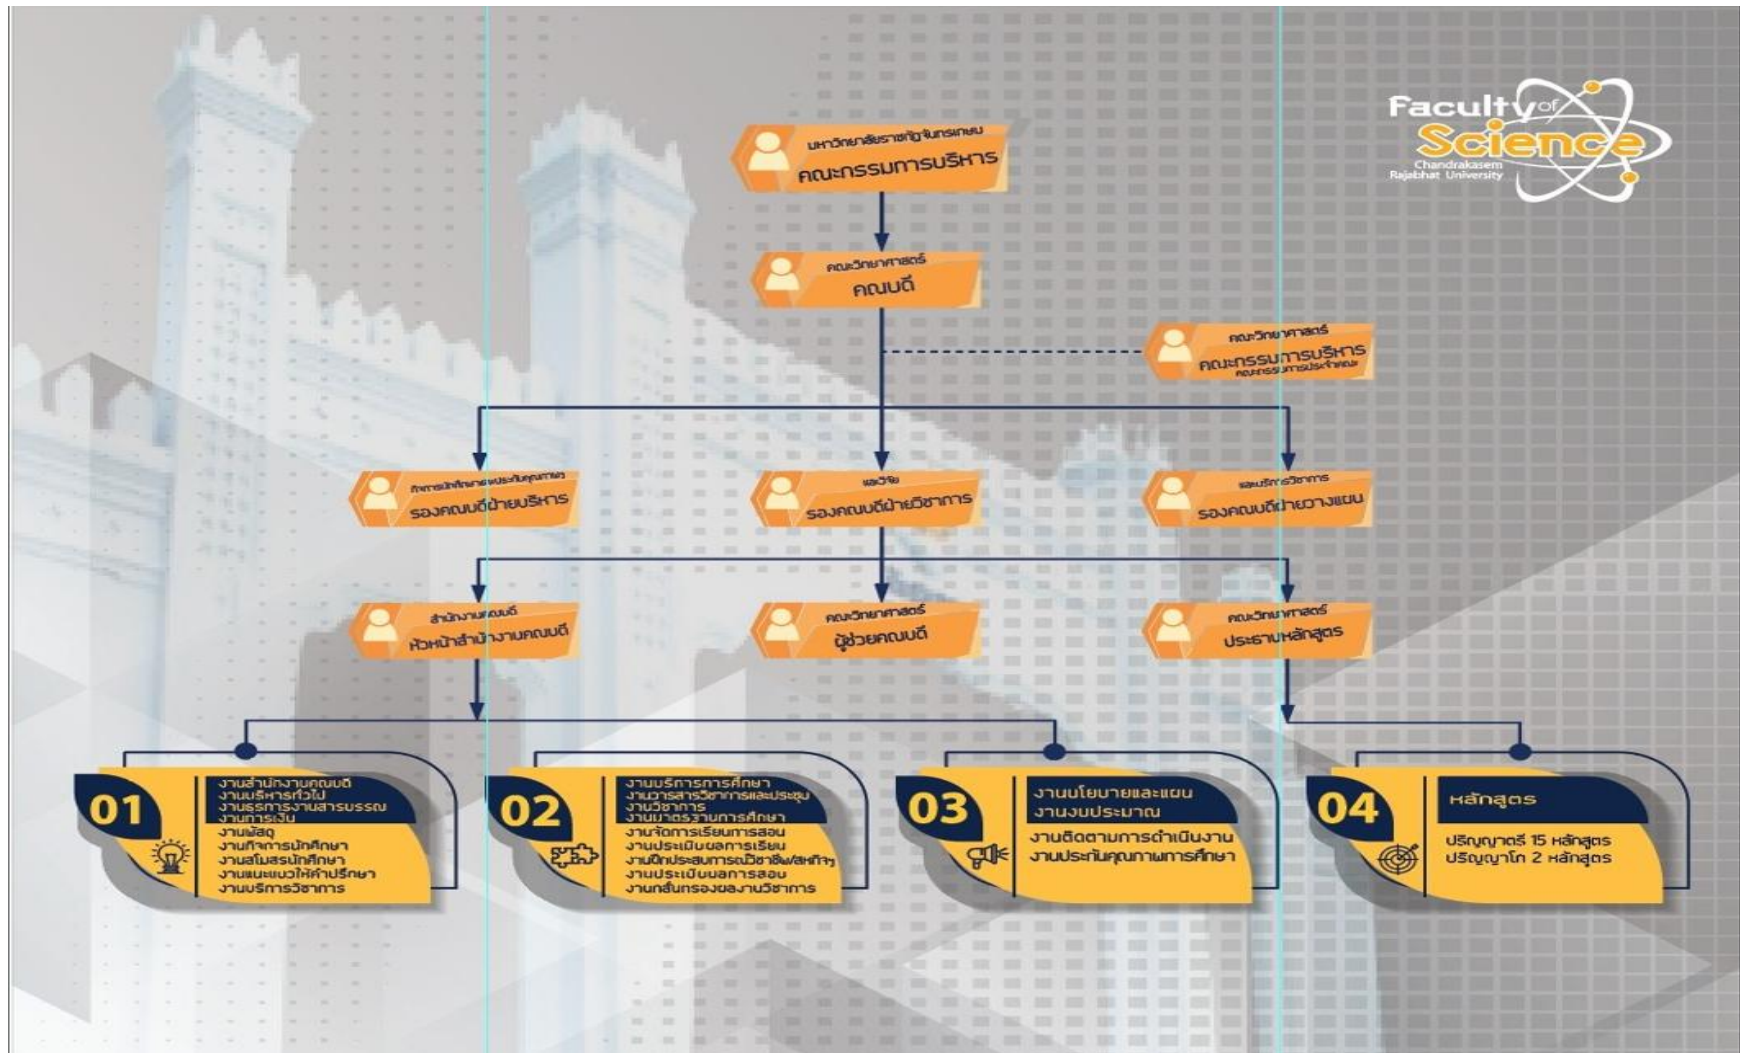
Faculty of Science
Chandrakasem Rajabhat University

มหาวิทยาลัยราชภัฏจันทรเกษม
คณะกรรมการบริหาร

คณะวิทยาศาสตร์
คณบดี

คณะวิทยาศาสตร์
คณะกรรมการบริหาร
คณะกรรมการประจำคณะ

กิจการนักศึกษาและประกันคุณภาพ
รองคณบดีฝ่ายบริหาร

และวิจัย
รองคณบดีฝ่ายวิชาการ

และบริการวิชาการ
รองคณบดีฝ่ายวางแผน

สำนักงานคณบดี
หัวหน้าสำนักงานคณบดี

คณะวิทยาศาสตร์
ผู้ช่วยคณบดี

คณะวิทยาศาสตร์
ประธานหลักสูตร

01
งานสำนักงานคณบดี
งานบริหารทั่วไป
งานธุรการงานสารบรรณ
งานการเงิน
งานพัสดุ
งานกิจการนักศึกษา
งานสโมสรนักศึกษา
งานแนะแนวให้คำปรึกษา
งานบริการวิชาการ

02
งานบริการการศึกษา
งานวารสารวิชาการและประชุม
งานวิชาการ
งานมาตรฐานการศึกษา
งานจัดการเรียนการสอน
งานประเมินผลการเรียน
งานฝึกประสบการณ์วิชาชีพ/สหกิจฯ
งานประเมินผลการสอน
งานกลั่นกรองผลงานวิชาการ

03
งานนโยบายและแผน
งานงบประมาณ
งานติดตามการดำเนินงาน
งานประกันคุณภาพการศึกษา

04
หลักสูตร
ปริญญาตรี 15 หลักสูตร
ปริญญาโท 2 หลักสูตร